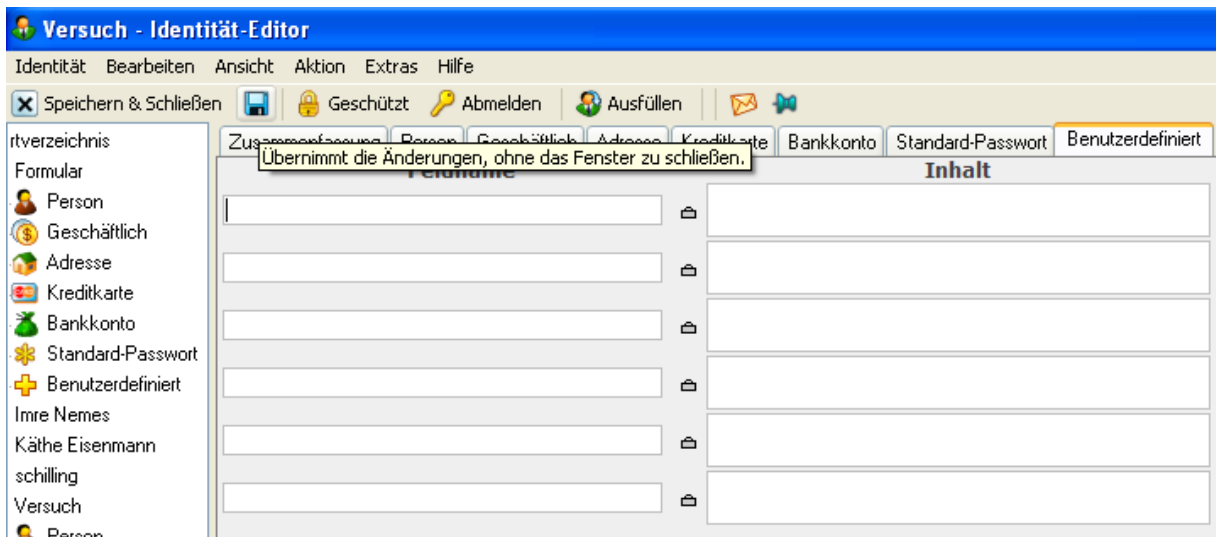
Versuch - Identität-Editor

Identität Bearbeiten Ansicht Aktion Extras Hilfe

Speichern & Schließen Geschützt Abmelden Ausfüllen

rtverzeichnis
Formular
Person
Geschäftlich
Adresse
Kreditkarte
Bankkonto
Standard-Passwort
Benutzerdefiniert
Imre Nemes
Käthe Eisenmann
schilling
Versuch
Person

Zusammenfassung Person Geschäftlich Adresse Kreditkarte Bankkonto Standard-Passwort Benutzerdefiniert

Übernimmt die Änderungen, ohne das Fenster zu schließen.

Feldname
Inhalt